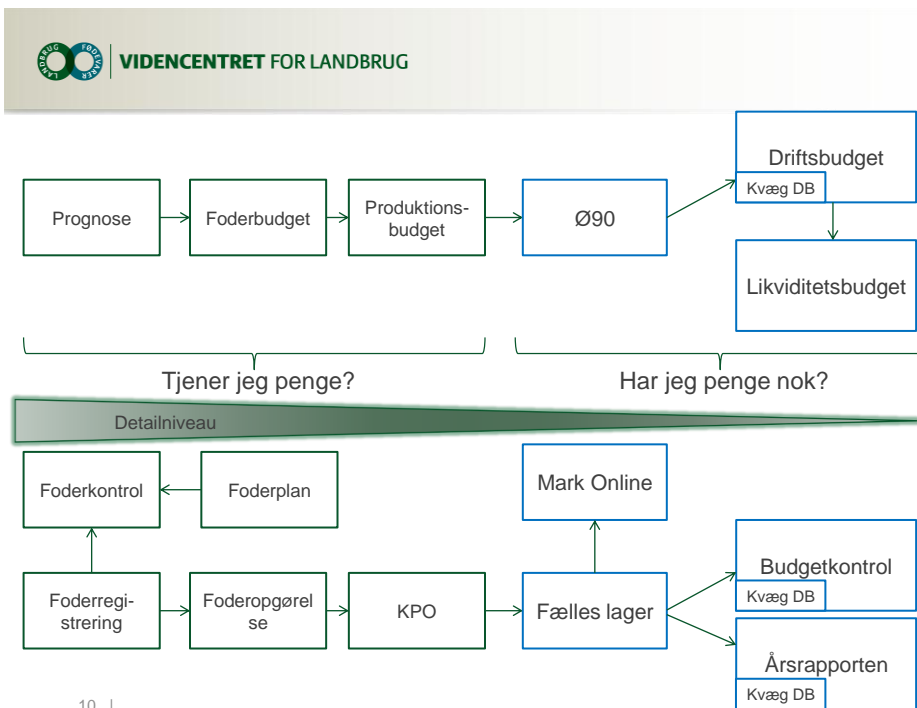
LANDBRUG FØDEVARER | VIDENCENTRET FOR LANDBRUG

Prognose

Foderbudget

Produktionsbudget

Ø90

Driftsbudget

Kvæg DB

Likviditetsbudget

Tjener jeg penge?

Har jeg penge nok?

Detailniveau

Foderkontrol

Foderplan

Mark Online

Foderregistrering

Foderopgørelse

KPO

Fælles lager

Budgetkontrol

Kvæg DB

Årsrapporten

Kvæg DB

10